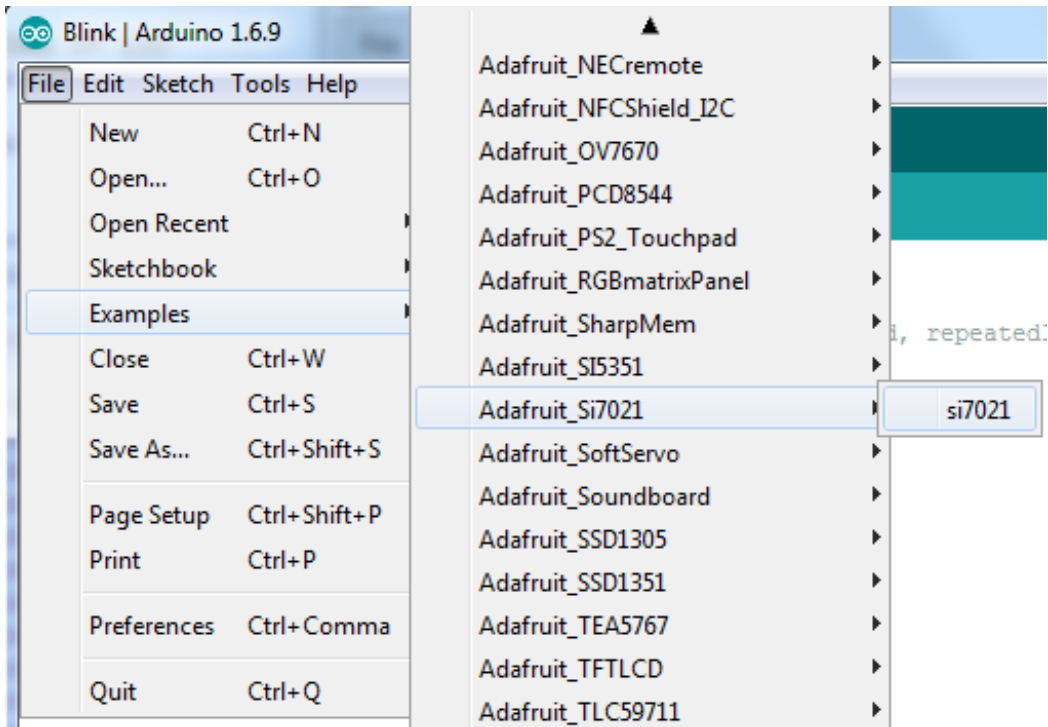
Blink | Arduino 1.6.9

File Edit Sketch Tools Help

New Ctrl+N
Open... Ctrl+O
Open Recent
Sketchbook
Examples
Close Ctrl+W
Save Ctrl+S
Save As... Ctrl+Shift+S
Page Setup Ctrl+Shift+P
Print Ctrl+P
Preferences Ctrl+Comma
Quit Ctrl+Q

Adafruit_NECremote
Adafruit_NFCShield_I2C
Adafruit_OV7670
Adafruit_PCD8544
Adafruit_PS2_Touchpad
Adafruit_RGBmatrixPanel
Adafruit_SharpMem
Adafruit_SI5351
Adafruit_Si7021
Adafruit_SoftServo
Adafruit_Soundboard
Adafruit_SSD1305
Adafruit_SSD1351
Adafruit_TEA5767
Adafruit_TFTLCD
Adafruit_TLC59711

si7021

d, repeatedl